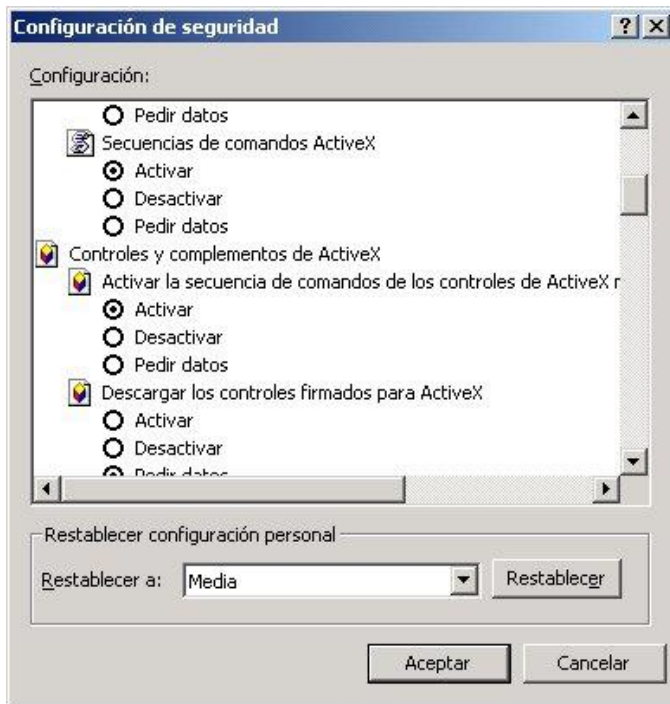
Configuración de seguridad
?
X

Configuración:

Pedir datos
Secuencias de comandos ActiveX
Activar
Desactivar
Pedir datos
Controles y complementos de ActiveX
Activar la secuencia de comandos de los controles de ActiveX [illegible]
Activar
Desactivar
Pedir datos
Descargar los controles firmados para ActiveX
Activar
Desactivar
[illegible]

Restablecer configuración personal
Restablecer a: Media
Restablecer

Aceptar
Cancelar